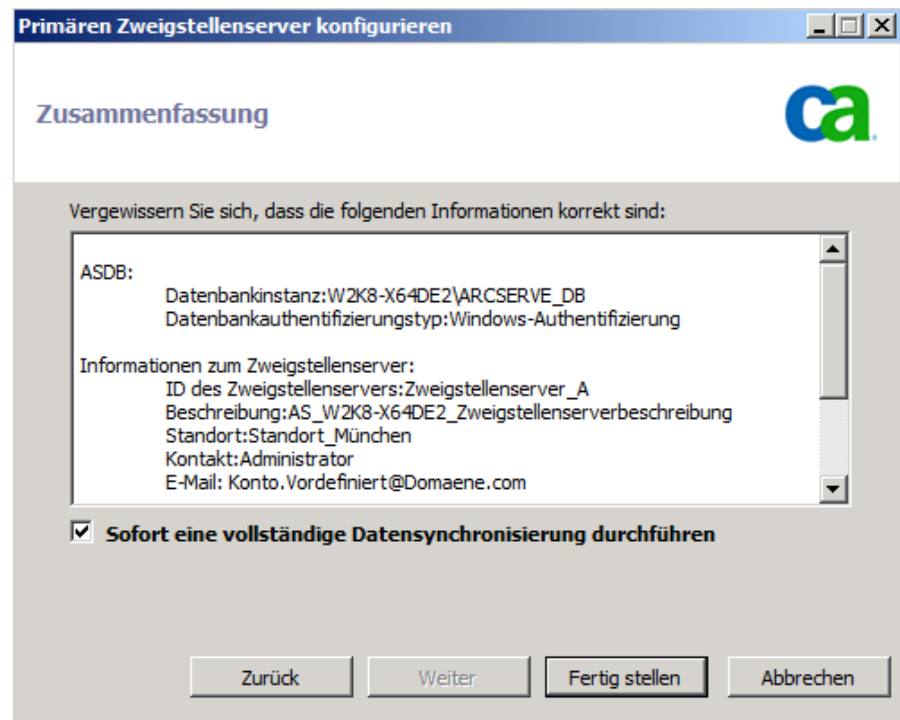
Primären Zweigstellenserver konfigurieren

Zusammenfassung

ca.

Vergewissern Sie sich, dass die folgenden Informationen korrekt sind:

ASDB:
Datenbankinstanz:W2K8-X64DE2\ARCSERVE_DB
Datenbankauthentifizierungstyp:Windows-Authentifizierung

Informationen zum Zweigstellenserver:
ID des Zweigstellenservers:Zweigstellenserver_A
Beschreibung:AS_W2K8-X64DE2_Zweigstellenserverbeschreibung
Standort:Standort_München
Kontakt:Administrator
E-Mail: Konto.Vordefiniert@Domaene.com

Sofort eine vollständige Datensynchronisierung durchführen

Zurück
Weiter
Fertig stellen
Abbrechen